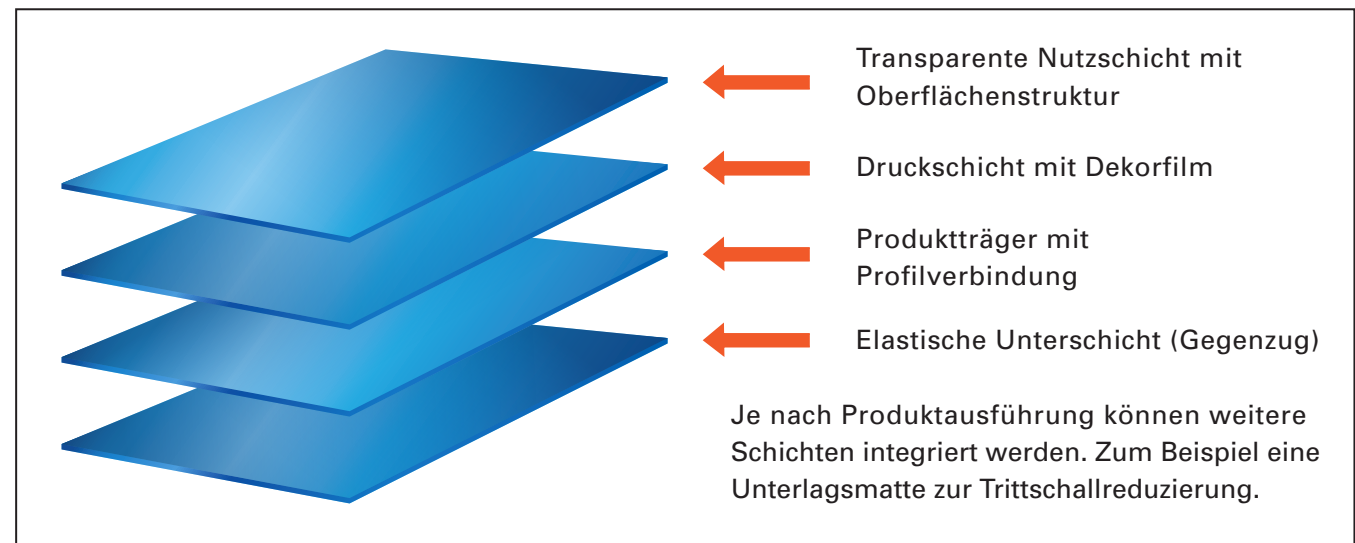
Transparente Nutzschicht mit Oberflächenstruktur

Druckschicht mit Dekorfilm

Produktträger mit Profilverbindung

Elastische Unterschicht (Gegenzug)

Je nach Produktausführung können weitere Schichten integriert werden. Zum Beispiel eine Unterlagsmatte zur Trittschallreduzierung.